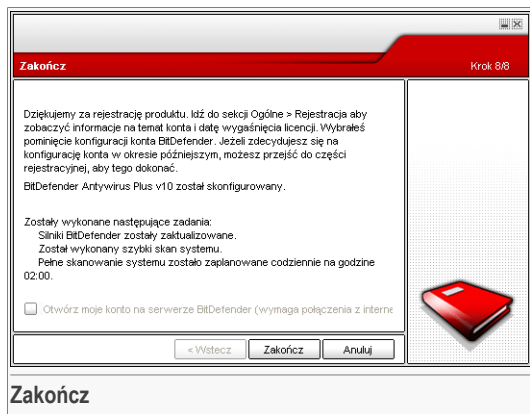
Zakończ

Krok 8/8

Dziękujemy za rejestrację produktu. Idź do sekcji Ogólne > Rejestracja aby zobaczyć informacje na temat konta i datę wygaśnięcia licencji. Wybrałeś pominięcie konfiguracji konta BitDefender. Jeżeli zdecydujesz się na konfigurację konta w okresie późniejszym, możesz przejść do części rejestracyjnej, aby tego dokonać.

BitDefender Antywirus Plus v10 został skonfigurowany.

Zostały wykonane następujące zadania:
Silniki BitDefender zostały zaktualizowane.
Został wykonany szybki skan systemu.
Pełne skanowanie systemu zostało zaplanowane codziennie na godzine 02:00.

Otwórz moje konto na serwerze BitDefender (wymaga połączenia z interne

< Wstecz
Zakończ
Anuluj

Zakończ